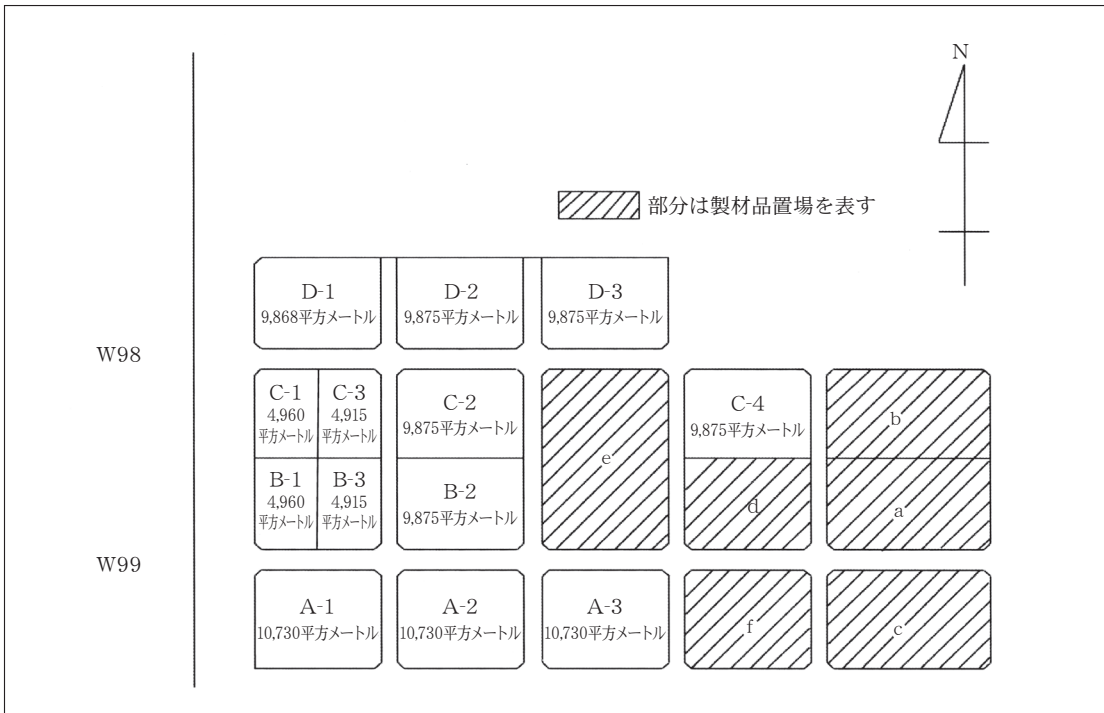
N

部分は製材品置場を表す

W98

W99

D-1
9,868平方メートル

D-2
9,875平方メートル

D-3
9,875平方メートル

C-1
4,960
平方メートル

C-3
4,915
平方メートル

C-2
9,875平方メートル

e

C-4
9,875平方メートル

b

B-1
4,960
平方メートル

B-3
4,915
平方メートル

B-2
9,875平方メートル

d

a

A-1
10,730平方メートル

A-2
10,730平方メートル

A-3
10,730平方メートル

f

c